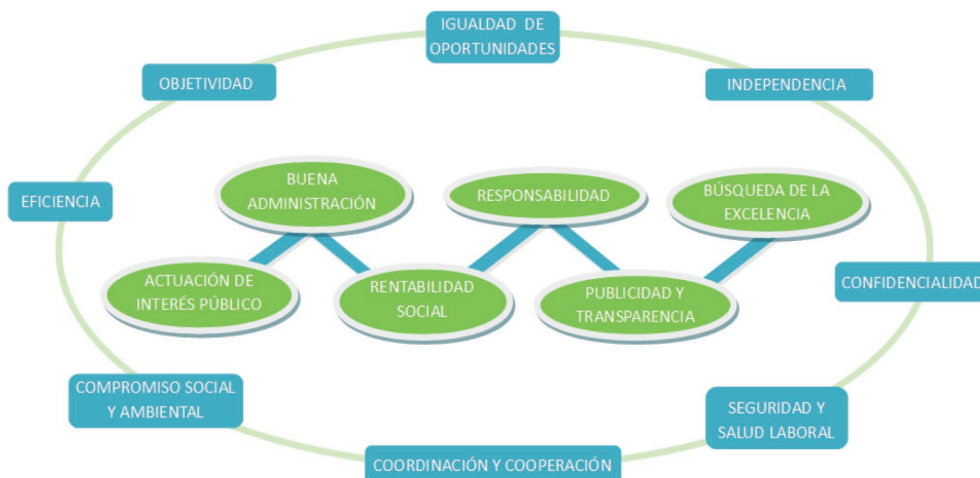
IGUALDAD DE OPORTUNIDADES

INDEPENDENCIA

OBJETIVIDAD

EFICIENCIA

BUENA ADMINISTRACIÓN

RESPONSABILIDAD

BÚSQUEDA DE LA EXCELENCIA

ACTUACIÓN DE INTERÉS PÚBLICO

RENTABILIDAD SOCIAL

PUBLICIDAD Y TRANSPARENCIA

CONFIDENCIALIDAD

COMPROMISO SOCIAL Y AMBIENTAL

SEGURIDAD Y SALUD LABORAL

COORDINACIÓN Y COOPERACIÓN